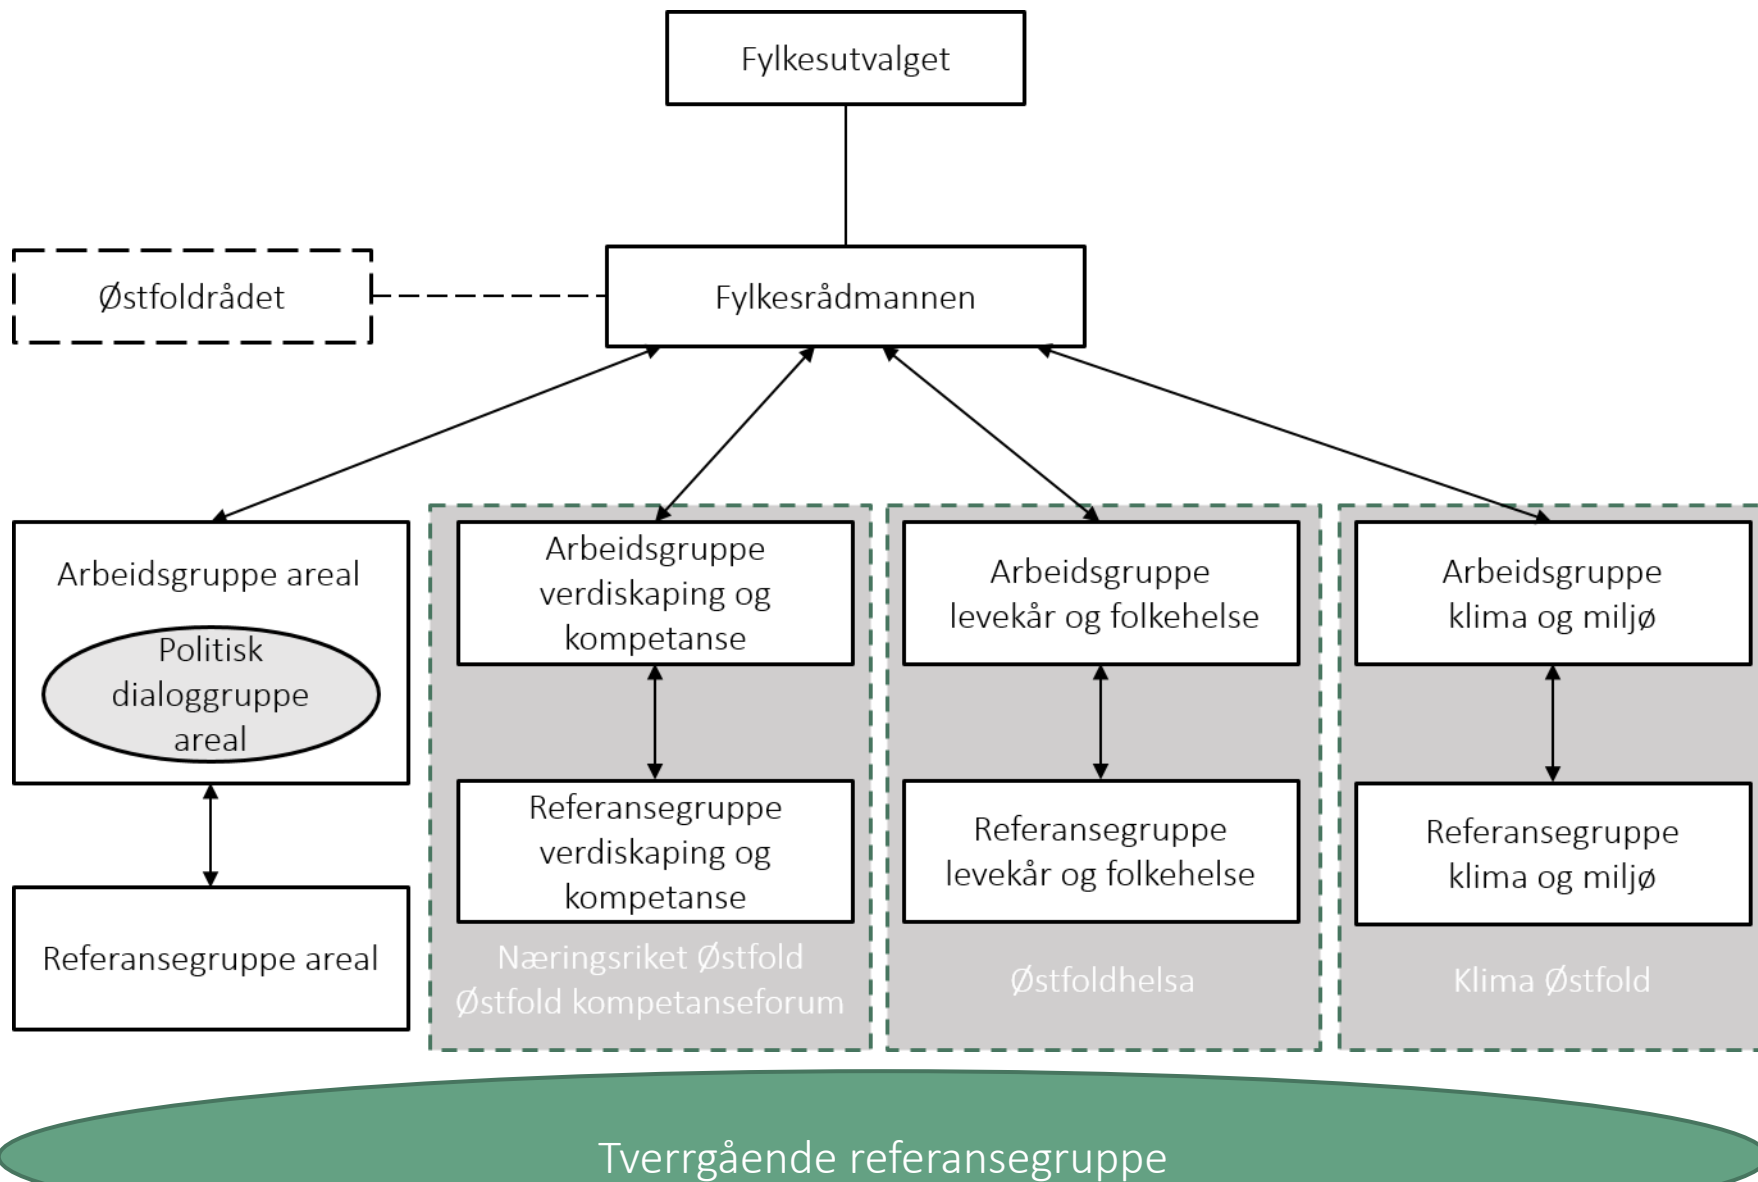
Fylkesutvalget

Østfoldrådet

Fylkesrådmannen

Arbeidsgruppe areal

Politisk dialoggruppe areal

Referansegruppe areal

Arbeidsgruppe verdiskaping og kompetanse

Referansegruppe verdiskaping og kompetanse

Næringsriket Østfold
Østfold kompetanseforum

Arbeidsgruppe levekår og folkehelse

Referansegruppe levekår og folkehelse

Østfoldhelsa

Arbeidsgruppe klima og miljø

Referansegruppe klima og miljø

Klima Østfold

Tverrgående referansegruppe